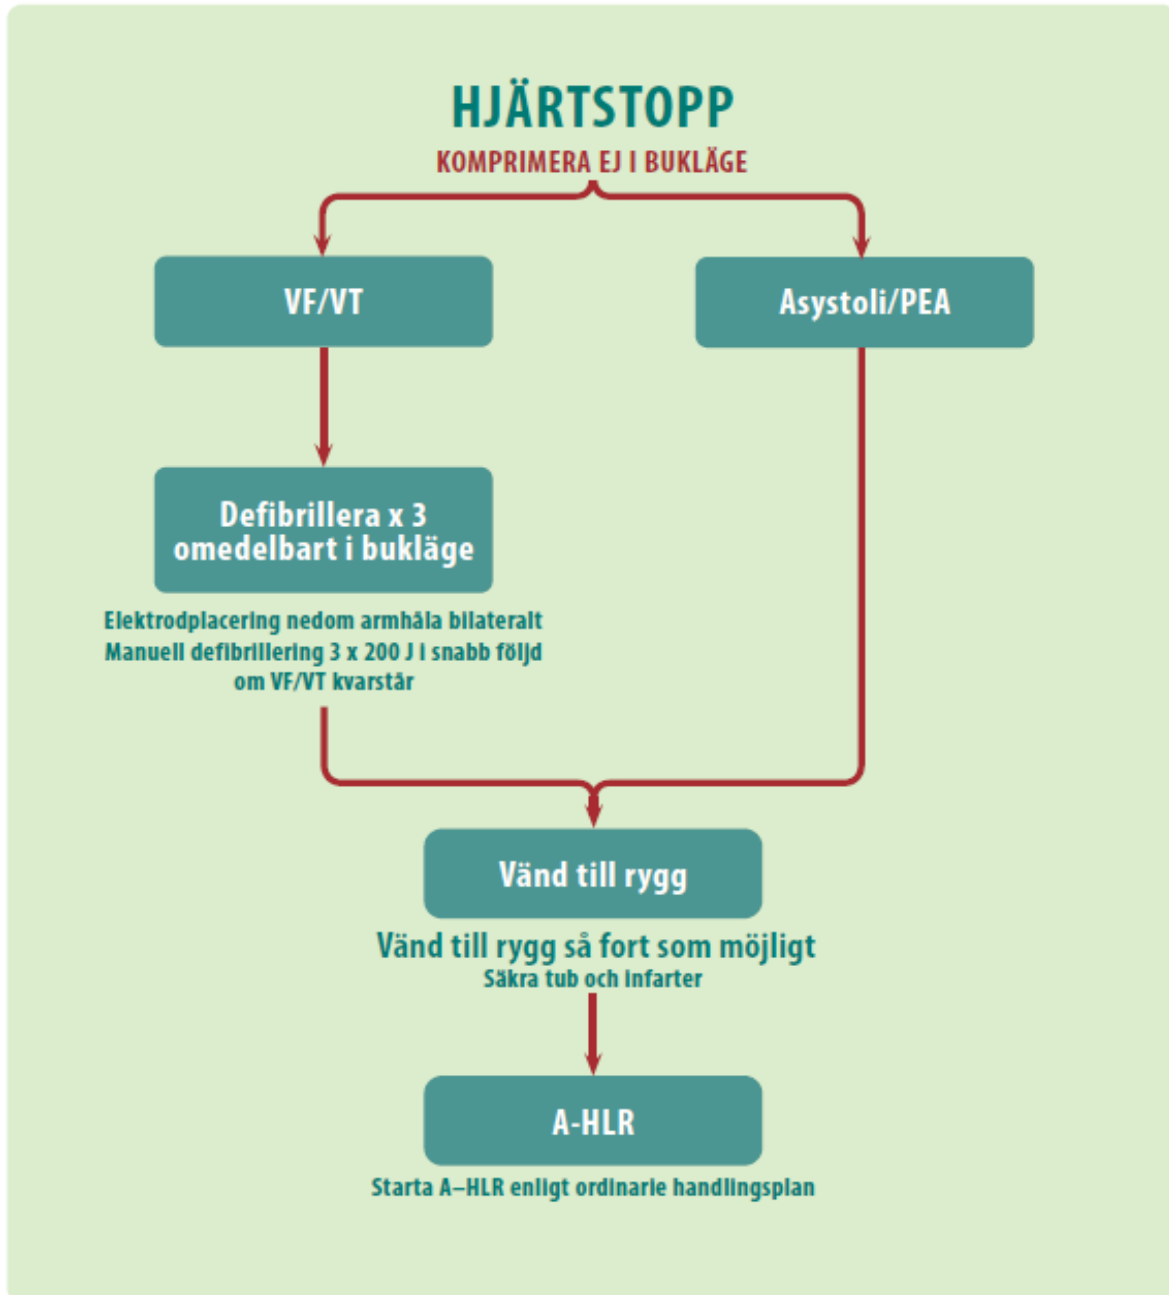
HJÄRTSTOPP
KOMPRIMERA EJ I BUKLÄGE

VF/VT

Asystoli/PEA

Defibrillera x 3 omedelbart i bukläge

Elektrodplacering nedom armhåla bilateralt
Manuell defibrillering 3 x 200 J i snabb följd om VF/VT kvarstår

Vänd till rygg

Vänd till rygg så fort som möjligt
Säkra tub och infarter

A-HLR

Starta A–HLR enligt ordinarie handlingsplan